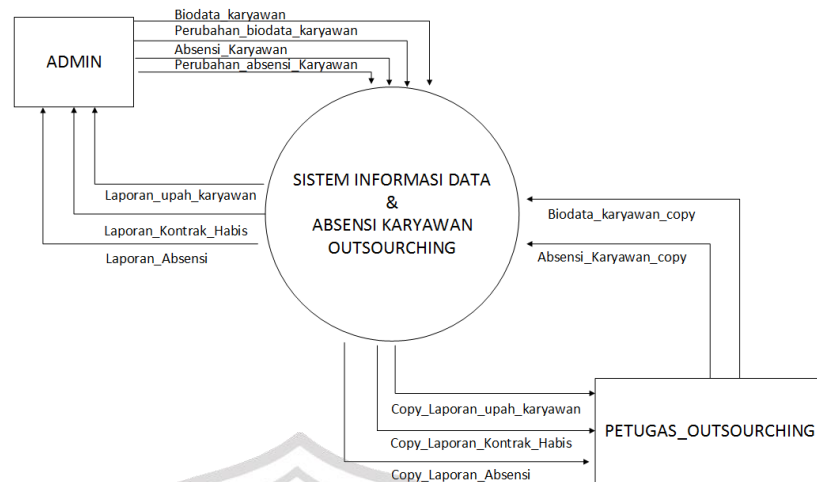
ADMIN

Biodata_karyawan
Perubahan_biodata_karyawan
Absensi_Karyawan
Perubahan_absensi_Karyawan

SISTEM INFORMASI DATA
&
ABSENSI KARYAWAN
OUTSOURCHING

Laporan_upah_karyawan
Laporan_Kontrak_Habis
Laporan_Absensi

Biodata_karyawan_copy
Absensi_Karyawan_copy

Copy_Laporan_upah_karyawan
Copy_Laporan_Kontrak_Habis
Copy_Laporan_Absensi

PETUGAS_OUTSOURCHING